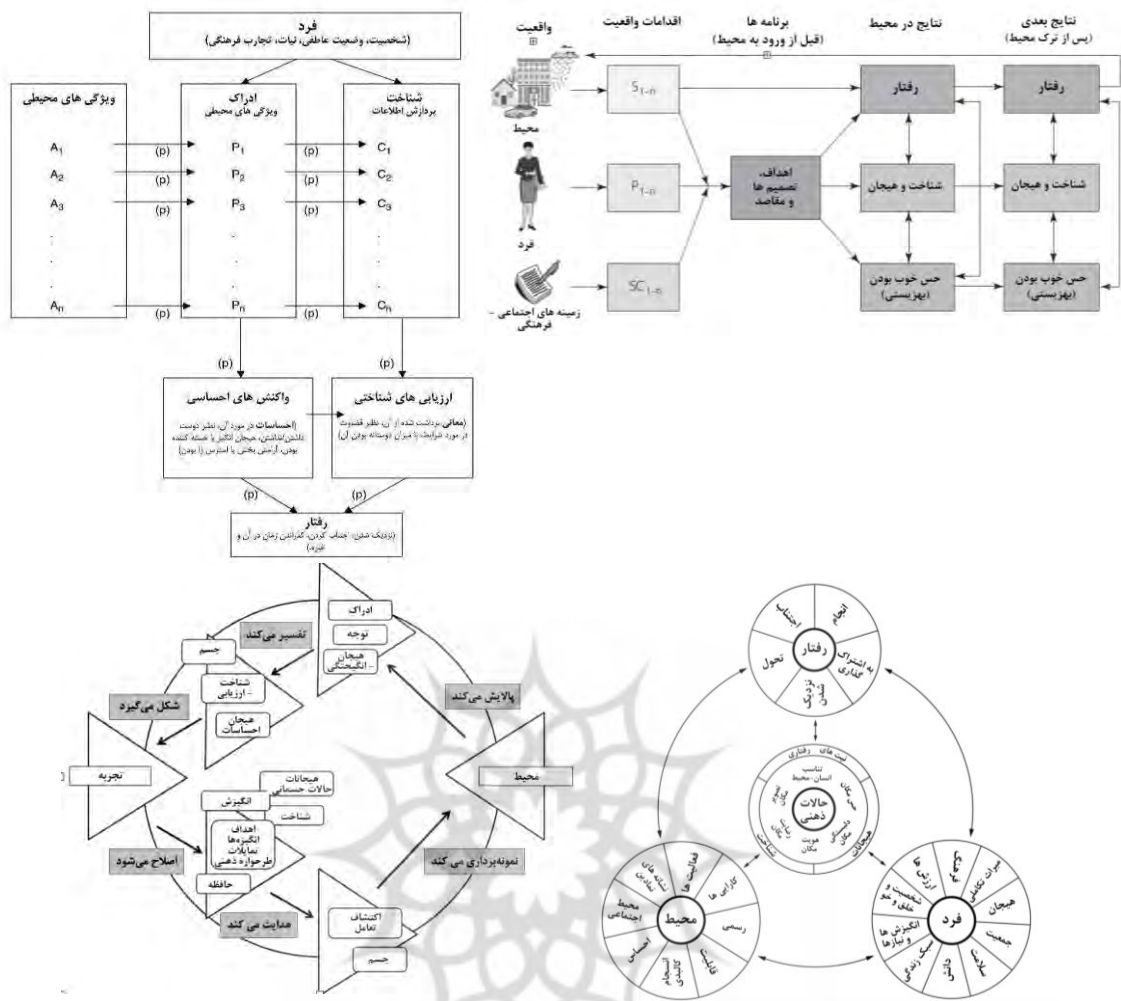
فرد
(شخصیت، وضعیت عاطفی، نیات، تجارب فرهنگی)

ویژگی های محیطی
ادراک
ویژگی های محیطی
شناخت
پردازش اطلاعات

$A_1$ (p) $P_1$ (p) $C_1$
$A_2$ (p) $P_2$ (p) $C_2$
$A_3$ (p) $P_3$ (p) $C_3$
$A_n$ (p) $P_n$ (p) $C_n$

(p) (p)

واکنش های احساسی
(احساسات در مورد آن، نظیر دوست داشتن/نداشتن، هیجان انگیز یا خسته کننده بودن، آرامش بخش یا استرس زا بودن)

ارزیابی های شناختی
(معانی برداشت شده از آن، نظیر قضاوت در مورد شرایط، یا میزان دوستانه بودن آن)

(p) (p)

رفتار
(نزدیک شدن، اجتناب کردن، گذراندن زمان در آن و غیره)

نتایج بعدی
(پس از ترک محیط)
نتایج در محیط
برنامه ها
(قبل از ورود به محیط)
اقدامات واقعیت
واقعیت

محیط
فرد
زمینه های اجتماعی - فرهنگی

$S_{1-n}$
$P_{1-n}$
$SC_{1-n}$

اهداف، تصمیم ها و مقاصد

رفتار
شناخت و هیجان
حس خوب بودن (بهزیستی)
رفتار
شناخت و هیجان
حس خوب بودن (بهزیستی)

ادراک
توجه
هیجان - انگیختگی
تفسیر می کند
جسم
شناخت - ارزیابی
هیجان احساسات
شکل می گیرد
تجربه
پالایش می کند
محیط
هیجانات حالات جسمانی
انگیزش
شناخت
اهداف انگیزه ها تمایلات طرحواره ذهنی
حافظه
اصلاح می شود
نمونه برداری می کند
هدایت می کند
اکتشاف تعامل
جسم

رفتار
اجتناب
انجام
به اشتراک گذاری
نزدیک شدن
تحول

حالات ذهنی
نیت های رفتاری
تناسب انسان-محیط
حس مکان
دلبستگی مکان
هیجانات
هویت مکان
شناخت
تصویر مکان
رضایت

محیط
فعالیت ها
نشانه های نمادین
کارایی ها
رسمی
قابلیت
انسجام کالبدی
احساسی
محیط اجتماعی

فرد
ارزش ها
میراث تکاملی
شخصیت و خلق و خو
هیجان
انگیزش ها و نیازها
جمعیت
سبک زندگی
سلامت
دانش